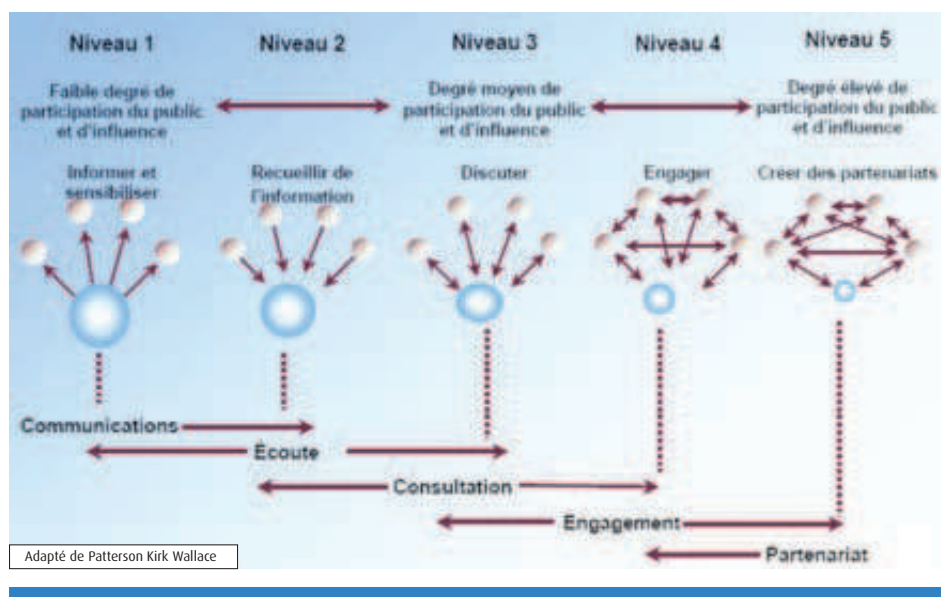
Niveau 1
Niveau 2
Niveau 3
Niveau 4
Niveau 5

Faible degre de participation du public et d'influence

Degré moyen de participation du public et d'influence

Degré élevé de participation du public et d'influence

Informer et sensibiliser

Recueillir de l'information

Discuter

Engager

Créer des partenariats

Communications

Écoute

Consultation

Engagement

Partenariat

Adapté de Patterson Kirk Wallace